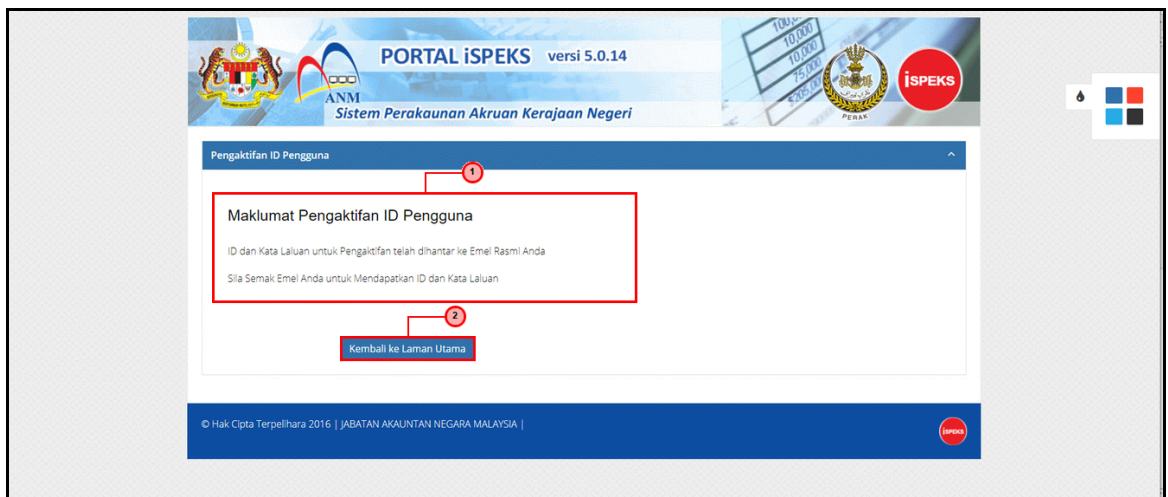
ANM

PORTAL iSPEKS versi 5.0.14

Sistem Perakaunan Akruan Kerajaan Negeri

PERAK

iSPEKS

Pengaktifan ID Pengguna

1

Maklumat Pengaktifan ID Pengguna

ID dan Kata Laluan untuk Pengaktifan telah dihantar ke Emel Rasmi Anda

Sila Semak Emel Anda untuk Mendapatkan ID dan Kata Laluan

2

Kembali ke Laman Utama

© Hak Cipta Terpelihara 2016 | JABATAN AKAUNTAN NEGARA MALAYSIA |

iSPEKS